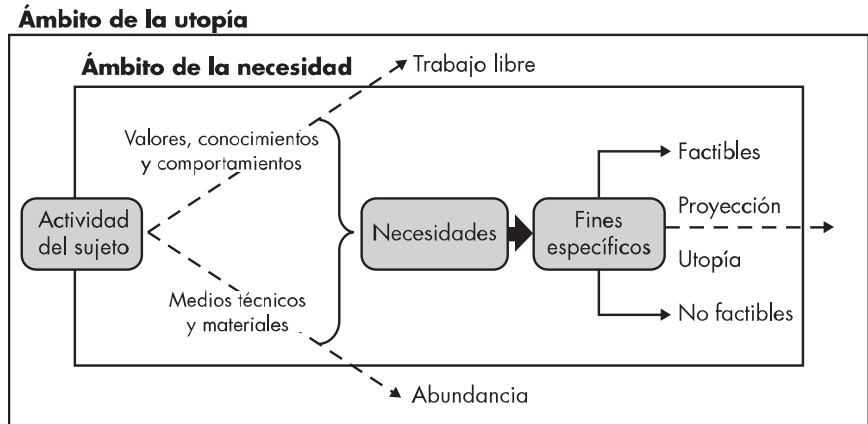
Ámbito de la utopía

Ámbito de la necesidad

Trabajo libre

Valores, conocimientos y comportamientos

Actividad del sujeto

Necesidades

Fines específicos

Factibles

Proyección

Utopía

No factibles

Medios técnicos y materiales

Abundancia